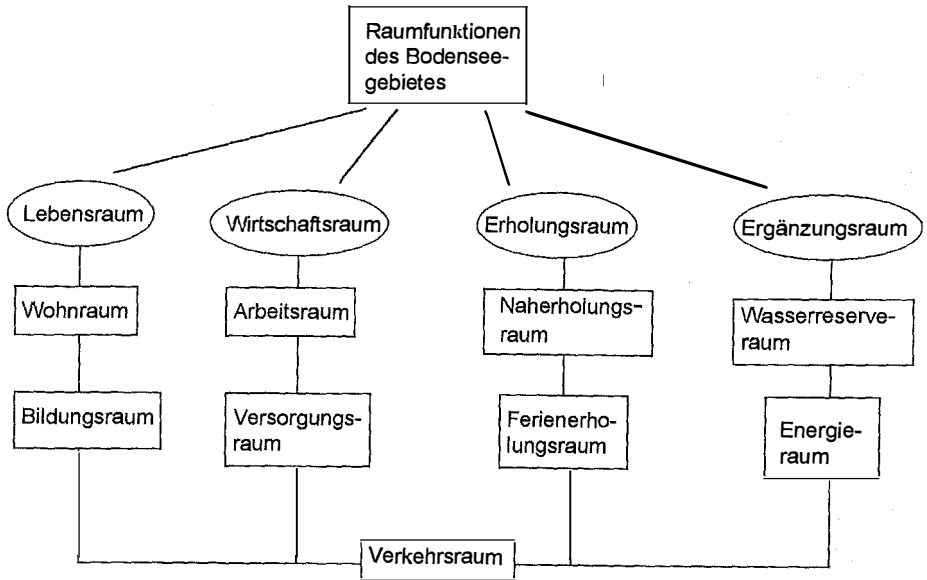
Raumfunktionen des Bodenseegebietes

Lebensraum

Wirtschaftsraum

Erholungsraum

Ergänzungsraum

Wohnraum

Arbeitsraum

Naherholungsraum

Wasserreserveraum

Bildungsraum

Versorgungsraum

Ferienerholungsraum

Energieraum

Verkehrsraum